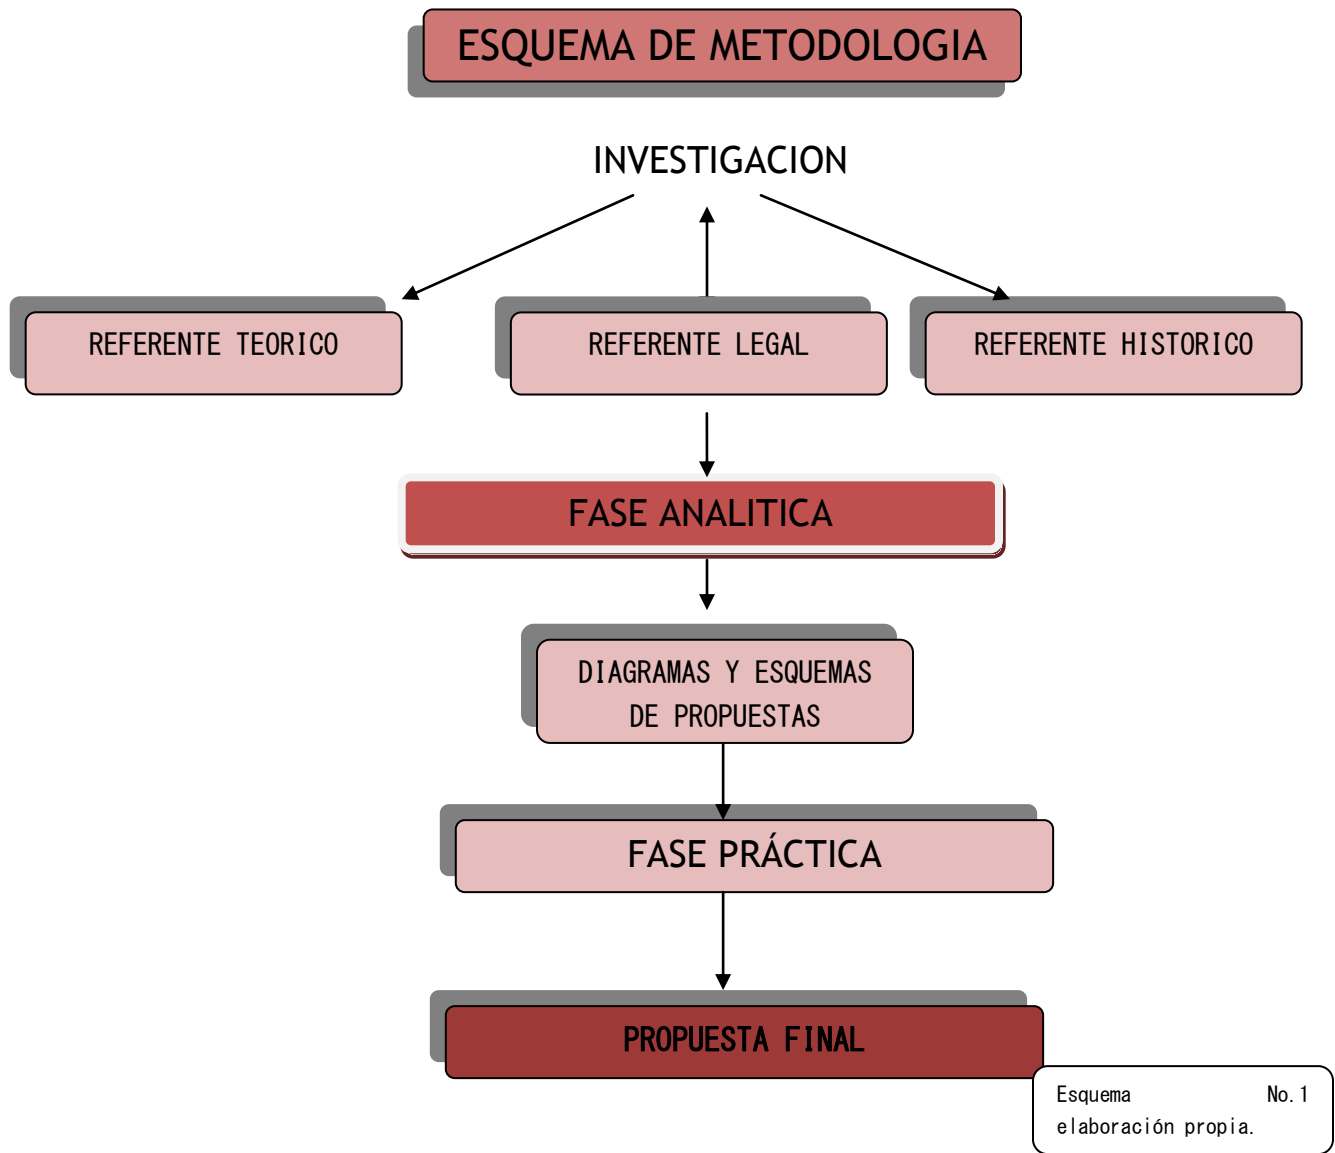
ESQUEMA DE METODOLOGIA

INVESTIGACION

REFERENTE TEORICO

REFERENTE LEGAL

REFERENTE HISTORICO

FASE ANALITICA

DIAGRAMAS Y ESQUEMAS DE PROPUESTAS

FASE PRÁCTICA

PROPUESTA FINAL

Esquema No. 1 elaboración propia.